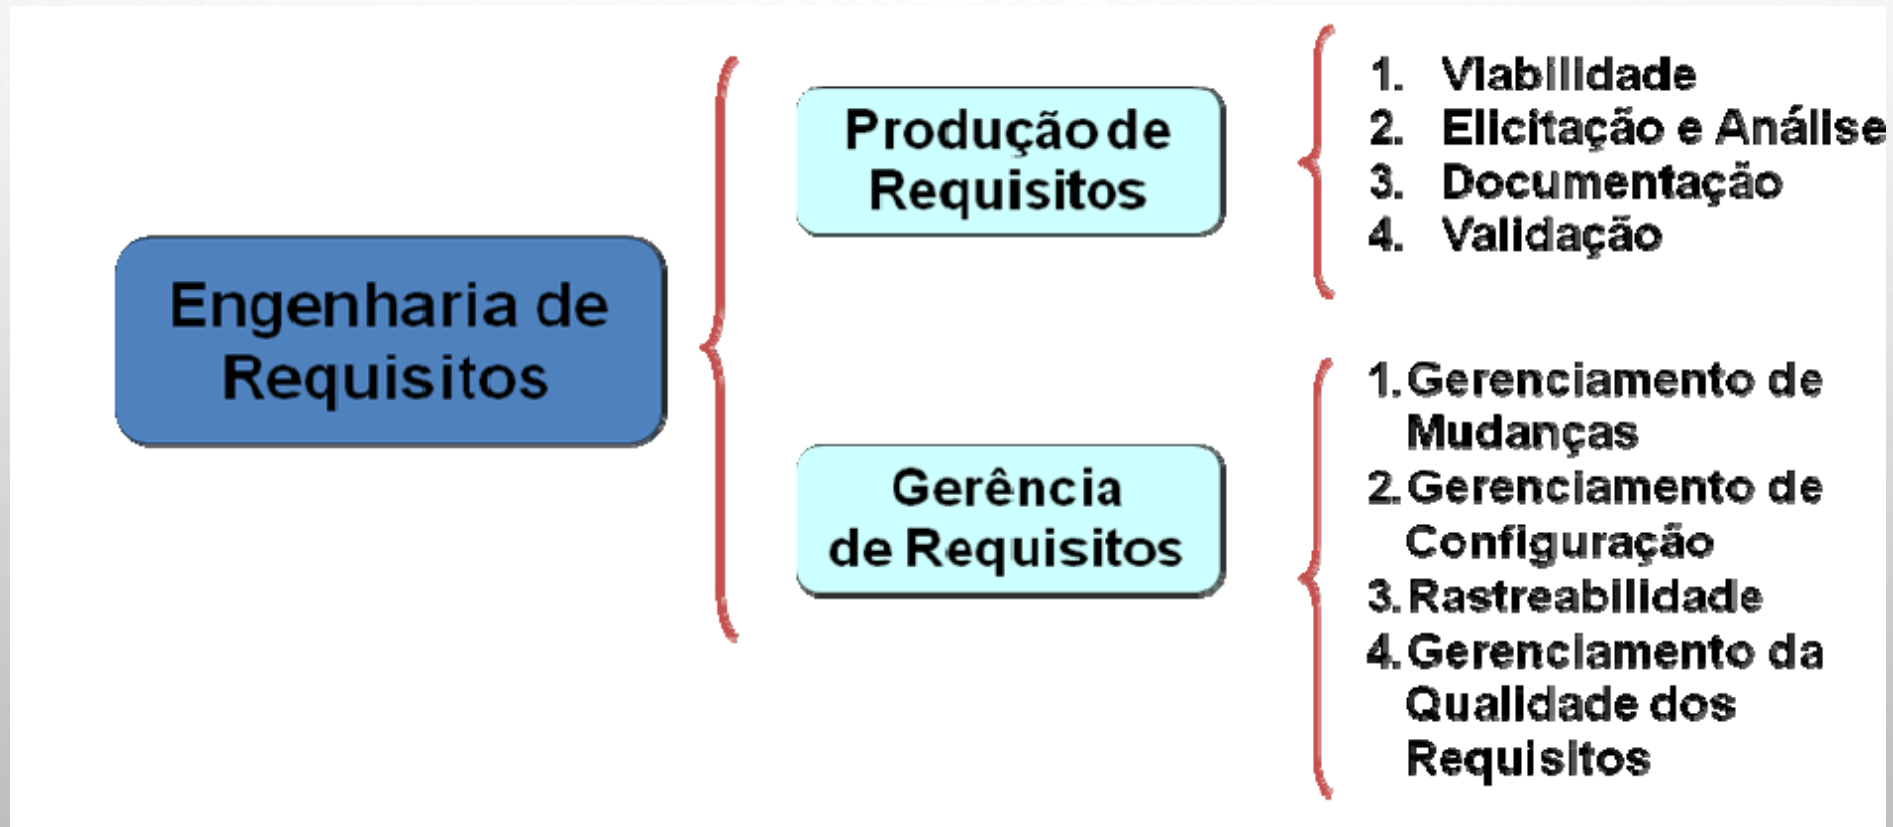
Engenharia de Requisitos

Produção de Requisitos

1. Viabilidade
2. Elicitação e Análise
3. Documentação
4. Validação

Gerência de Requisitos

1. Gerenciamento de Mudanças
2. Gerenciamento de Configuração
3. Rastreabilidade
4. Gerenciamento da Qualidade dos Requisitos